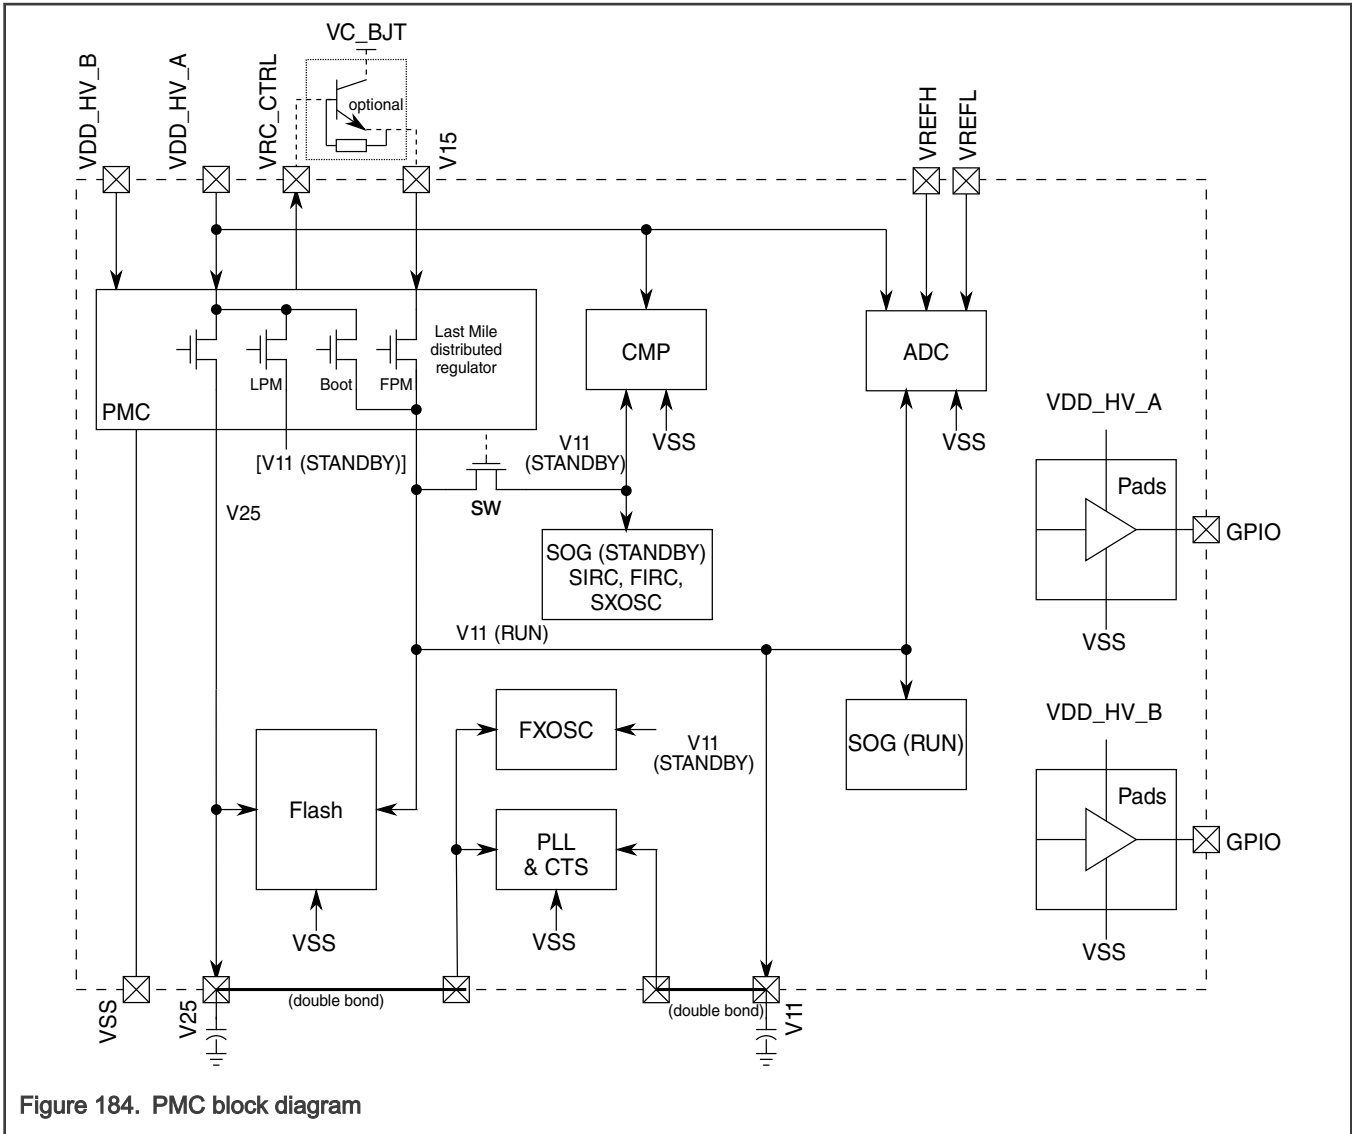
VC_BJT
VDD_HV_B
VDD_HV_A
VRC_CTRL
optional
V15
VREFH
VREFL
Last Mile distributed regulator
LPM
Boot
FPM
PMC
CMP
VSS
ADC
VSS
[V11 (STANDBY)]
V11 (STANDBY)
SW
V25
SOG (STANDBY) SIRC, FIRC, SXOSC
VDD_HV_A
Pads
GPIO
VSS
V11 (RUN)
FXOSC
V11 (STANDBY)
SOG (RUN)
VDD_HV_B
Pads
GPIO
Flash
PLL & CTS
VSS
VSS
VSS
VSS
V25
(double bond)
(double bond)
V11
Figure 184. PMC block diagram